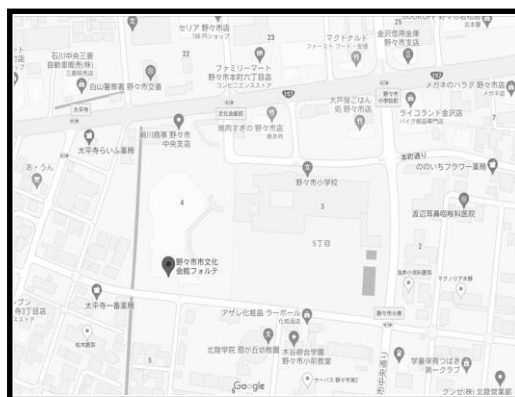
BOOKOFF
セリア 野々市店
100円ショップ
23
マクドナルド
ファーストフード・全国
金沢信用金庫
野々市支店
22
石川中央三菱
自動車販売(株)
三菱販売店
白山屋敷着 野々市文具
ファミリーマート
野々市本町六丁目店
コンビニエンスストア
157
メガネのハダ 野々市店
メガネ店
大戸屋ごはん
処 野々市店
ライフランド金沢店
バイク用品専門店
7
太平寺らいふ薬局
堀川商事 野々市
中央支店
焼肉すぎの 野々市店
焼肉店
あ・うん
野々市小学校
ののいちフラワー薬局
3
4
渡辺耳鼻咽喉科医院
5丁目
2
野々市市文化
会館フォルテ
太平寺一番薬局
アザレ化粧品 ラ・ボール
化粧品店
北陸学院 扇が丘幼稚園
木谷修合学園
野々市小前教室
学童保育つばさ
第一クラブ
5
Google
グンゼ(株) 北陸営業所